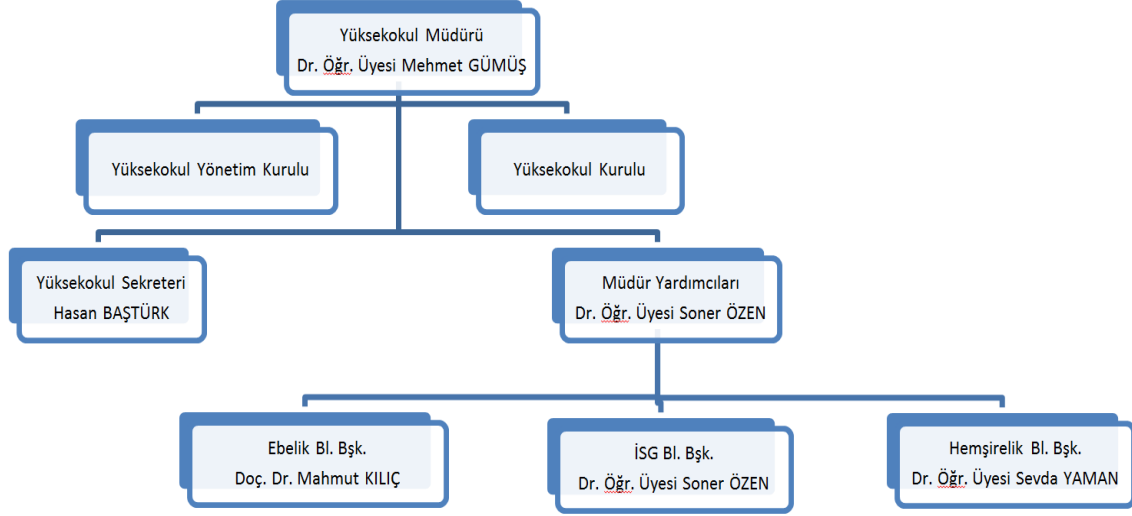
Yüksekokul Müdürü
Dr. Öğr. Üyesi Mehmet GÜMÜŞ

Yüksekokul Yönetim Kurulu

Yüksekokul Kurulu

Yüksekokul Sekreteri
Hasan BAŞTÜRK

Müdür Yardımcıları
Dr. Öğr. Üyesi Soner ÖZEN

Ebelik Bl. Bşk.
Doç. Dr. Mahmut KILIÇ

İSG Bl. Bşk.
Dr. Öğr. Üyesi Soner ÖZEN

Hemşirelik Bl. Bşk.
Dr. Öğr. Üyesi Sevda YAMAN